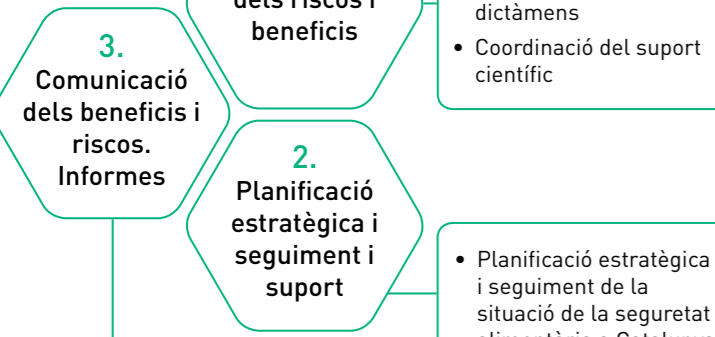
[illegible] dels riscos i beneficis

dictàmens
• Coordinació del suport científic

3.
Comunicació dels beneficis i riscos. Informes

2.
Planificació estratègica i seguiment i suport

• Planificació estratègica i seguiment de la situació de la seguretat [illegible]